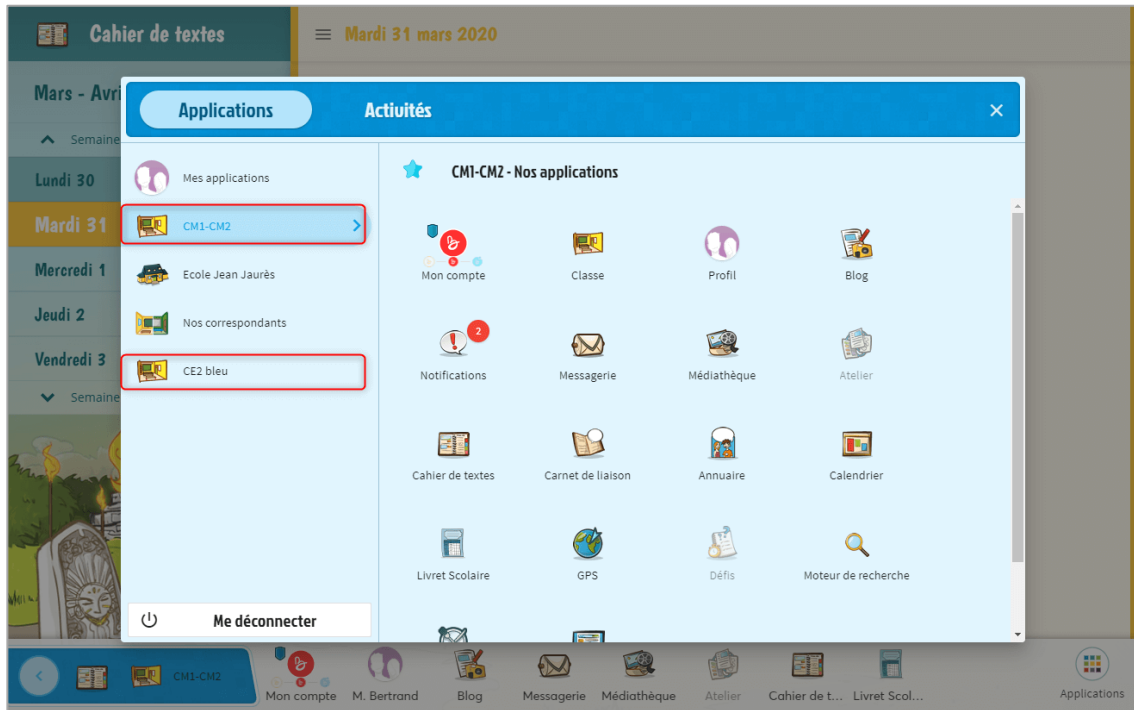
Cahier de textes

Mardi 31 mars 2020

Mars - Avri

Semaine

Lundi 30

Mardi 31

Mercredi 1

Jeudi 2

Vendredi 3

Semaine

Applications

Activités

×

Mes applications

CM1-CM2

Ecole Jean Jaurès

Nos correspondants

CE2 bleu

Me déconnecter

CM1-CM2 - Nos applications

Mon compte

Classe

Profil

Blog

2

Notifications

Messagerie

Médiathèque

Atelier

Cahier de textes

Carnet de liaison

Annuaire

Calendrier

Livret Scolaire

GPS

Défis

Moteur de recherche

CM1-CM2

Mon compte

M. Bertrand

Blog

Messagerie

Médiathèque

Atelier

Cahier de t...

Livret Scol...

Applications